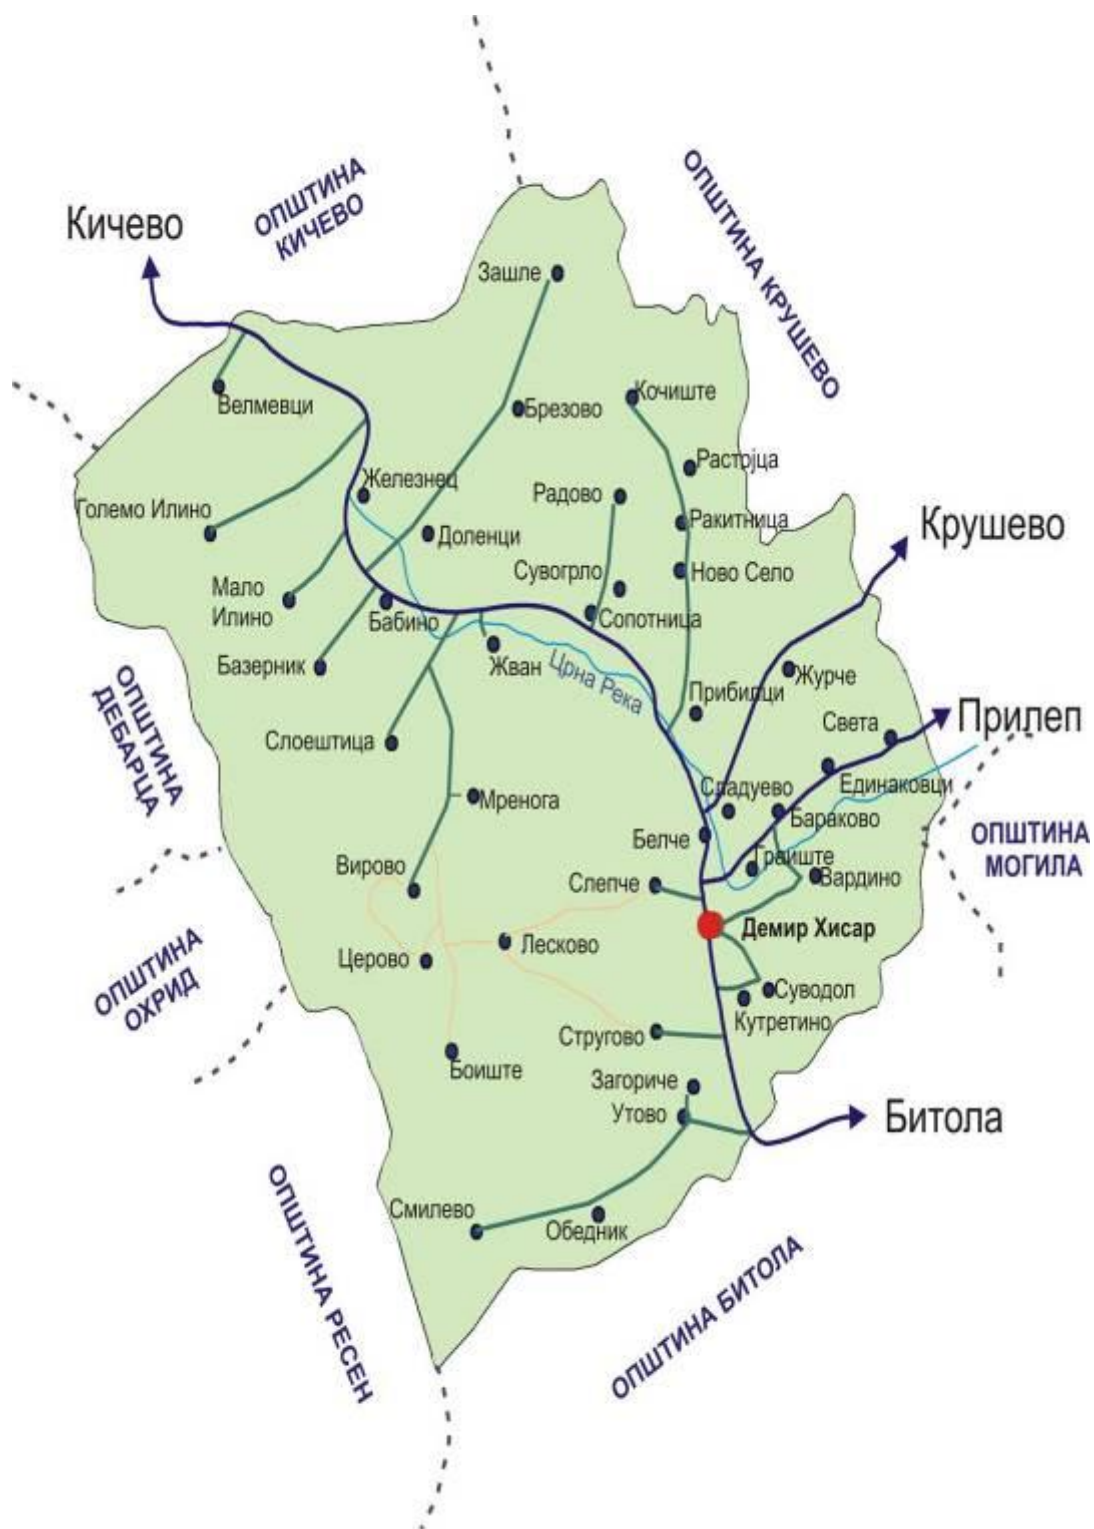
ОПШТИНА КИЧЕВО
ОПШТИНА КРУШЕВО
Кичево
Зашле
Велмевци
Брезово
Кочиште
Растојца
Железнец
Големо Илино
Доленци
Радово
Ракитница
Крушево
Мало Илино
Сувогрло
Ново Село
Бабино
Сопотница
Базерник
Жван
Црна Река
Журче
Прибилци
ОПШТИНА ДЕБАРЦА
Света
Прилеп
Слоештица
Сладуево
Единаковци
Мренога
Бараково
Белче
ОПШТИНА МОГИЛА
Вирово
Граиште
Слепче
Вардино
Демир Хисар
Лесково
ОПШТИНА ОХРИД
Церово
Суводол
Кутретино
Стругово
Боиште
Загориче
Утово
Битола
Смилево
Обедник
ОПШТИНА РЕСЕН
ОПШТИНА БИТОЛА